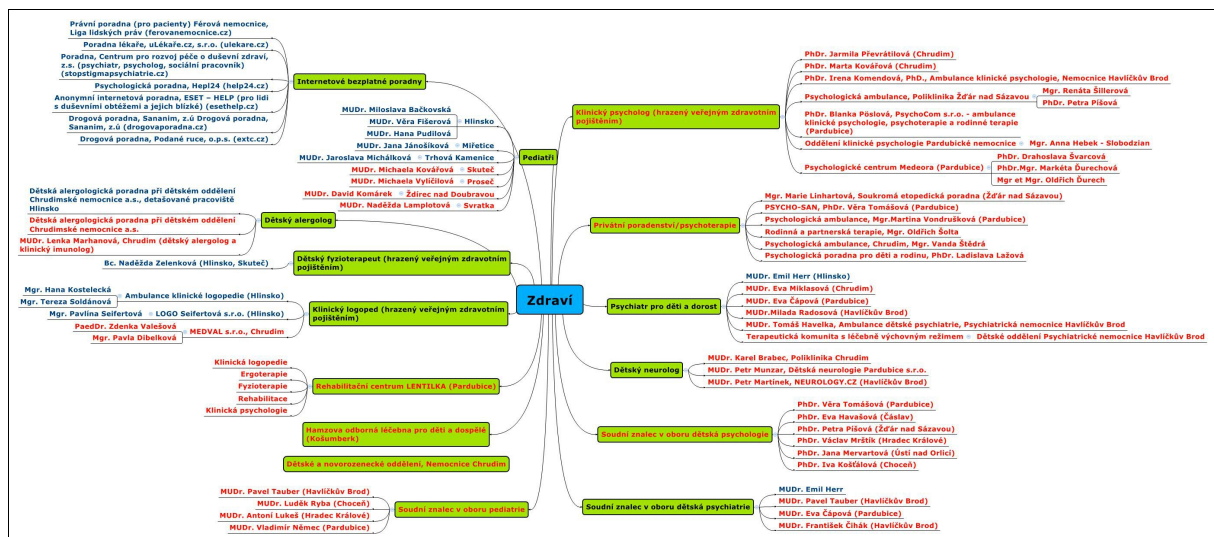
Zdraví

Internetové bezplatné poradny
Právní poradna (pro pacienty) Férová nemocnice, Liga lidských práv (ferovanemocnice.cz)
Poradna lékaře, uLékaře.cz, s.r.o. (ulekare.cz)
Poradna, Centrum pro rozvoj péče o duševní zdraví, z.s. (psychiatr, psycholog, sociální pracovník) (stopstigmapsychiatrie.cz)
Psychologická poradna, Hepl24 (help24.cz)
Anonymní internetová poradna, ESET – HELP (pro lidi s duševními obtížemi a jejich blízké) (esethelp.cz)
Drogová poradna, Sananim, z.ú Drogová poradna, Sananim, z.ú (drogovaporadna.cz)
Drogová poradna, Podané ruce, o.p.s. (extc.cz)

Pediatři
MUDr. Miloslava Bačkovská
MUDr. Věra Fišerová
Hlinsko
MUDr. Hana Pudilová
MUDr. Jana Jánošíková
Miřetice
MUDr. Jaroslava Michálková
Trhová Kamenice
MUDr. Michaela Kovářová
Skuteč
MUDr. Michaela Vyličilová
Proseč
MUDr. David Komárek
Ždírec nad Doubravou
MUDr. Naděžda Lamplotová
Svratka

Dětský alergolog
Dětská alergologická poradna při dětském oddělení Chrudimské nemocnice a.s., detašované pracoviště Hlinsko
Dětská alergologická poradna při dětském oddělení Chrudimské nemocnice a.s.
MUDr. Lenka Marhanová, Chrudim (dětský alergolog a klinický imunolog)

Dětský fyzioterapeut (hrazený veřejným zdravotním pojištěním)
Bc. Naděžda Zelenková (Hlinsko, Skuteč)

Klinický logoped (hrazený veřejným zdravotním pojištěním)
Ambulance klinické logopedie (Hlinsko)
Mgr. Hana Kostelecká
Mgr. Tereza Soldánová
LOGO Seifertová s.r.o. (Hlinsko)
Mgr. Pavlína Seifertová
MEDVAL s.r.o., Chrudim
PaedDr. Zdenka Valešová
Mgr. Pavla Dibelková

Rehabilitační centrum LENTILKA (Pardubice)
Klinická logopedie
Ergoterapie
Fyzioterapie
Rehabilitace
Klinická psychologie

Hamzova odborná léčebna pro děti a dospělé (Košumberk)

Dětské a novorozenecké oddělení, Nemocnice Chrudim

Soudní znalec v oboru pediatrie
MUDr. Pavel Tauber (Havlíčkův Brod)
MUDr. Luděk Ryba (Choceň)
MUDr. Antonín Lukeš (Hradec Králové)
MUDr. Vladimír Němec (Pardubice)

Klinický psycholog (hrazený veřejným zdravotním pojištěním)
PhDr. Jarmila Převrátilová (Chrudim)
PhDr. Marta Kovářová (Chrudim)
PhDr. Irena Komendová, PhD., Ambulance klinické psychologie, Nemocnice Havlíčkův Brod
Psychologická ambulance, Poliklinika Žďár nad Sázavou
Mgr. Renáta Šillerová
PhDr. Petra Píšová
PhDr. Blanka Pöslová, PsychoCom s.r.o. - ambulance klinické psychologie, psychoterapie a rodinné terapie (Pardubice)
Oddělení klinické psychologie Pardubické nemocnice
Mgr. Anna Hebek - Slobodzian
Psychologické centrum Medeora (Pardubice)
PhDr. Drahoslava Švarcová
PhDr.Mgr. Markéta Ďurechová
Mgr et Mgr. Oldřich Ďurech

Privátní poradenství/psychoterapie
Mgr. Marie Linhartová, Soukromá etopedická poradna (Žďár nad Sázavou)
PSYCHO-SAN, PhDr. Věra Tomášová (Pardubice)
Psychologická ambulance, Mgr.Martina Vondrušková (Pardubice)
Rodinná a partnerská terapie, Mgr. Oldřich Šolta
Psychologická ambulance, Chrudim, Mgr. Vanda Štědrá
Psychologická poradna pro děti a rodinu, PhDr. Ladislava Lažová

Psychiatr pro děti a dorost
MUDr. Emil Herr (Hlinsko)
MUDr. Eva Miklasová (Chrudim)
MUDr. Eva Čápová (Pardubice)
MUDr.Milada Radosová (Havlíčkův Brod)
MUDr. Tomáš Havelka, Ambulance dětské psychiatrie, Psychiatrická nemocnice Havlíčkův Brod
Terapeutická komunita s léčebně výchovným režimem
Dětské oddělení Psychiatrické nemocnice Havlíčkův Brod

Dětský neurolog
MUDr. Karel Brabec, Poliklinika Chrudim
MUDr. Petr Munzar, Dětská neurologie Pardubice s.r.o.
MUDr. Petr Martínek, NEUROLOGY.CZ (Havlíčkův Brod)

Soudní znalec v oboru dětská psychologie
PhDr. Věra Tomášová (Pardubice)
PhDr. Eva Havasová (Čáslav)
PhDr. Petra Píšová (Žďár nad Sázavou)
PhDr. Václav Mrštík (Hradec Králové)
PhDr. Jana Mervartová (Ústí nad Orlicí)
PhDr. Iva Koštálová (Choceň)

Soudní znalec v oboru dětská psychiatrie
MUDr. Emil Herr
MUDr. Pavel Tauber (Havlíčkův Brod)
MUDr. Eva Čápová (Pardubice)
MUDr. František Čihák (Havlíčkův Brod)